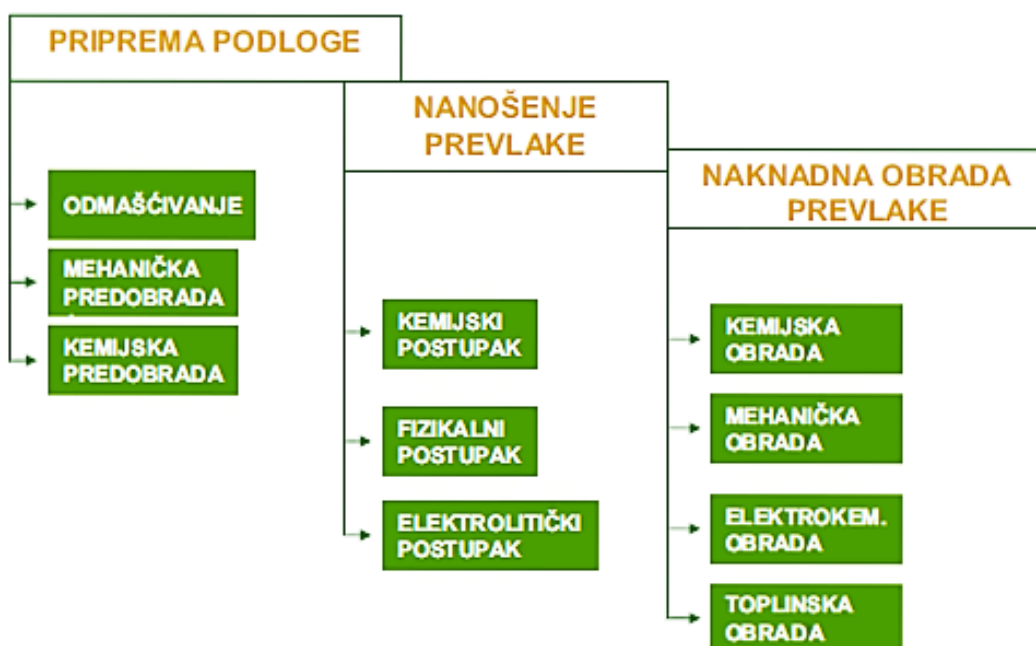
PRIPREMA PODLOGE

ODMAŠĆIVANJE

MEHANIČKA PREDOBRADA

KEMIJSKA PREDOBRADA

NANOŠENJE PREVLAKE

KEMIJSKI POSTUPAK

FIZIKALNI POSTUPAK

ELEKTROLITIČKI POSTUPAK

NAKNADNA OBRADA PREVLAKE

KEMIJSKA OBRADA

MEHANIČKA OBRADA

ELEKTROKEM. OBRADA

TOPLINSKA OBRADA